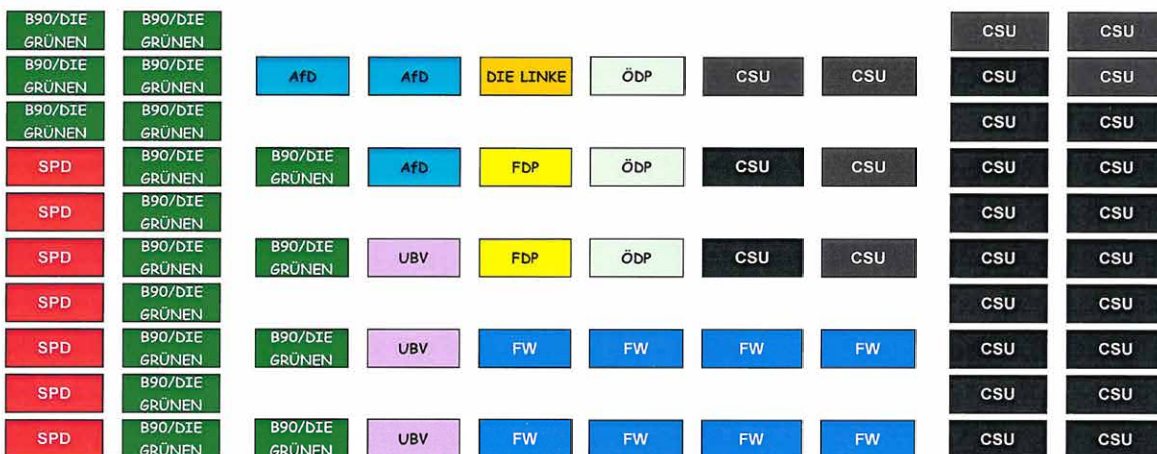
| B90/DIE GRÜNEN | B90/DIE GRÜNEN | | | | | | | CSU | CSU |
|---|---|---|---|---|---|---|---|---|---|
| B90/DIE GRÜNEN | B90/DIE GRÜNEN | AfD | AfD | DIE LINKE | ÖDP | CSU | CSU | CSU | CSU |
| B90/DIE GRÜNEN | B90/DIE GRÜNEN | | | | | | | CSU | CSU |
| SPD | B90/DIE GRÜNEN | B90/DIE GRÜNEN | AfD | FDP | ÖDP | CSU | CSU | CSU | CSU |
| SPD | B90/DIE GRÜNEN | | | | | | | CSU | CSU |
| SPD | B90/DIE GRÜNEN | B90/DIE GRÜNEN | UBV | FDP | ÖDP | CSU | CSU | CSU | CSU |
| SPD | B90/DIE GRÜNEN | | | | | | | CSU | CSU |
| SPD | B90/DIE GRÜNEN | B90/DIE GRÜNEN | UBV | FW | FW | FW | FW | CSU | CSU |
| SPD | B90/DIE GRÜNEN | | | | | | | CSU | CSU |
| SPD | B90/DIE GRÜNEN | B90/DIE GRÜNEN | UBV | FW | FW | FW | FW | CSU | CSU |